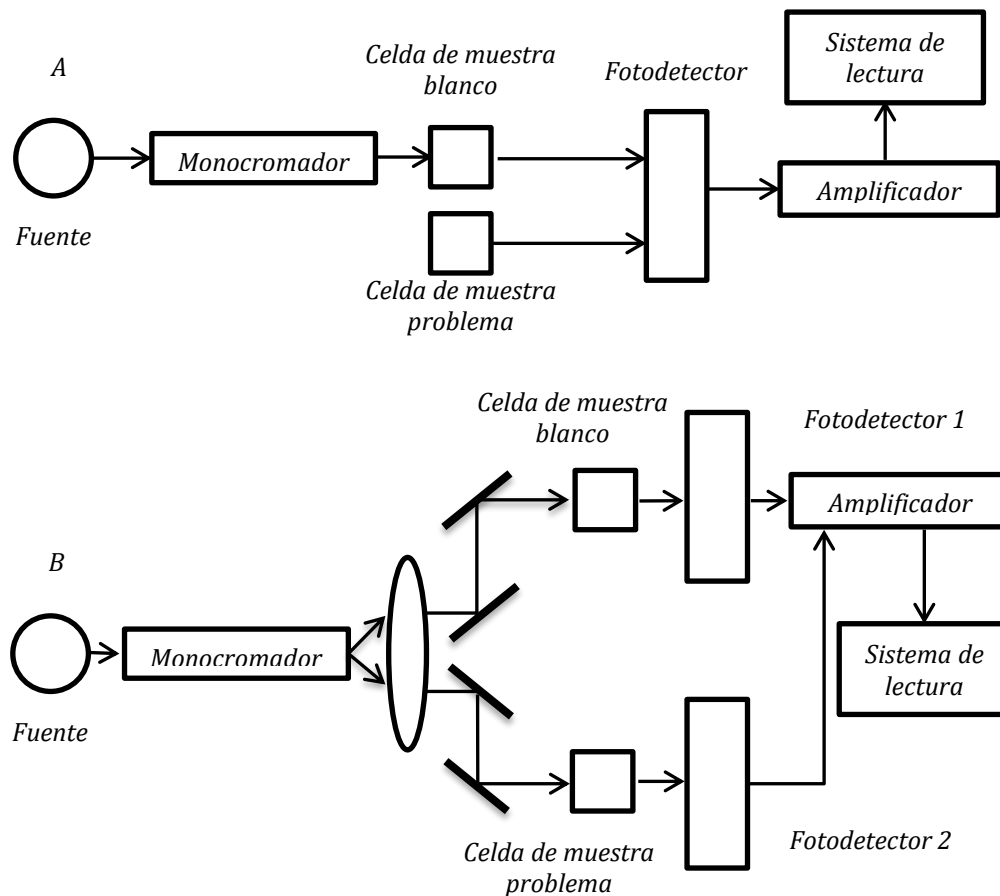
A

Celda de muestra blanco

Fotodetector

Sistema de lectura

Monocromador

Amplificador

Fuente

Celda de muestra problema

Celda de muestra blanco

Fotodetector 1

Amplificador

B

Monocromador

Sistema de lectura

Fuente

Fotodetector 2

Celda de muestra problema